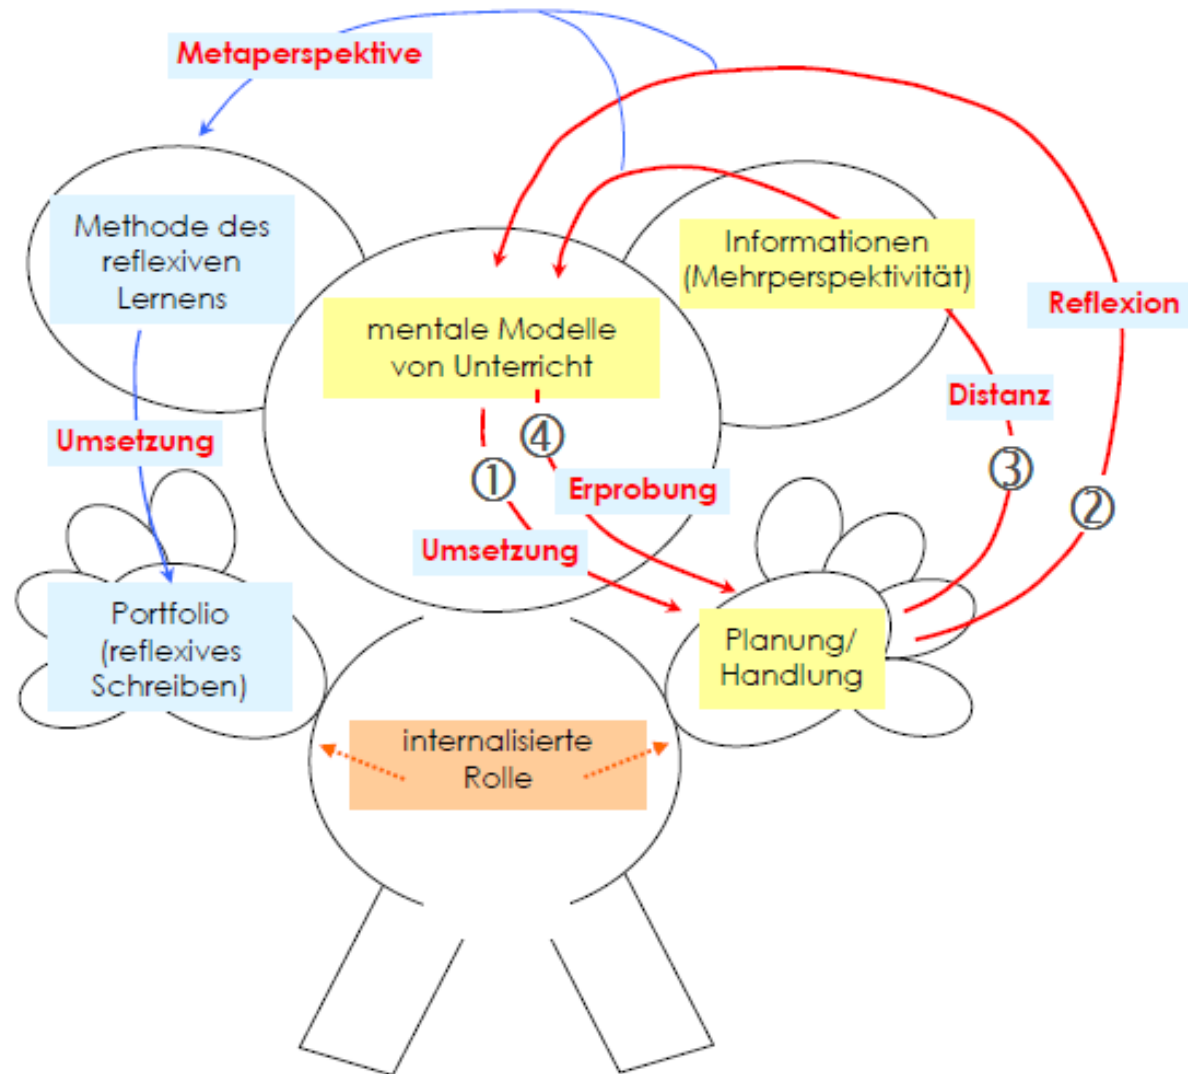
Metaperspektive

Methode des reflexiven Lernens

Informationen (Mehrperspektivität)

Reflexion

mentale Modelle von Unterricht

Distanz

Umsetzung

④

①

Erprobung

③

②

Umsetzung

Portfolio (reflexives Schreiben)

Planung/ Handlung

internalisierte Rolle